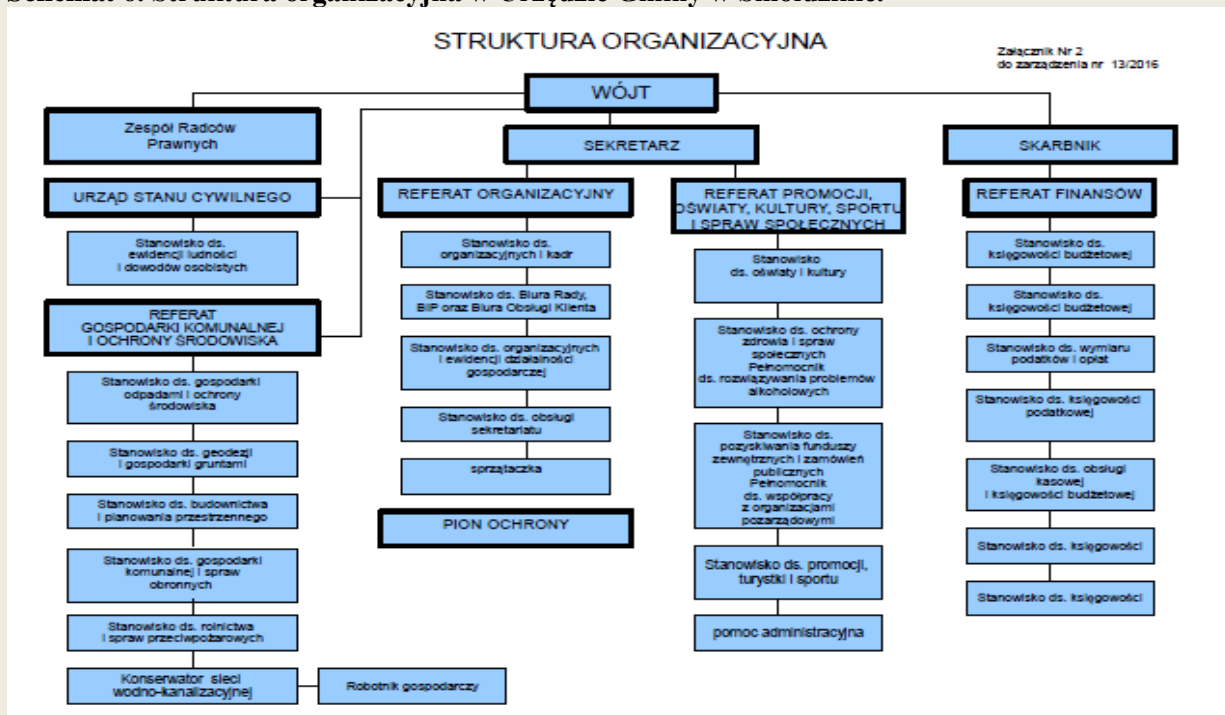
Schemat 6. Struktura organizacyjna w Urzędzie Gminy w Smołdzinie.

STRUKTURA ORGANIZACYJNA

Załącznik Nr 2
do zarządzenia nr 13/2016

WÓJT

Zespół Radców Prawnych

URZĄD STANU CYWILNEGO

Stanowisko ds. ewidencji ludności i dowodów osobistych

REFERAT GOSPODARKI KOMUNALNEJ I OCHRONY ŚRODOWISKA

Stanowisko ds. gospodarki odpadami i ochrony środowiska

Stanowisko ds. geodezji i gospodarki gruntami

Stanowisko ds. budownictwa i planowania przestrzennego

Stanowisko ds. gospodarki komunalnej i spraw obronnych

Stanowisko ds. rolnictwa i spraw przeciwpożarowych

Konserwator sieci wodno-kanalizacyjnej

Robotnik gospodarczy

SEKRETARZ

REFERAT ORGANIZACYJNY

Stanowisko ds. organizacyjnych i kadr

Stanowisko ds. Biura Rady, BIP oraz Biura Obsługi Klienta

Stanowisko ds. organizacyjnych i ewidencji działalności gospodarczej

Stanowisko ds. obsługi sekretariatu

sprzątaczka

PION OCHRONY

REFERAT PROMOCJI, OŚWIATY, KULTURY, SPORTU I SPRAW SPOŁECZNYCH

Stanowisko ds. oświaty i kultury

Stanowisko ds. ochrony zdrowia i spraw społecznych Pełnomocnik ds. rozwiązywania problemów alkoholowych

Stanowisko ds. pozyskiwania funduszy zewnętrznych i zamówień publicznych Pełnomocnik ds. współpracy z organizacjami pozarządowymi

Stanowisko ds. promocji, turystyki i sportu

pomoc administracyjna

SKARBNIK

REFERAT FINANSÓW

Stanowisko ds. księgowości budżetowej

Stanowisko ds. księgowości budżetowej

Stanowisko ds. wymiaru podatków i opłat

Stanowisko ds. księgowości podatkowej

Stanowisko ds. obsługi kasowej i księgowości budżetowej

Stanowisko ds. księgowości

Stanowisko ds. księgowości